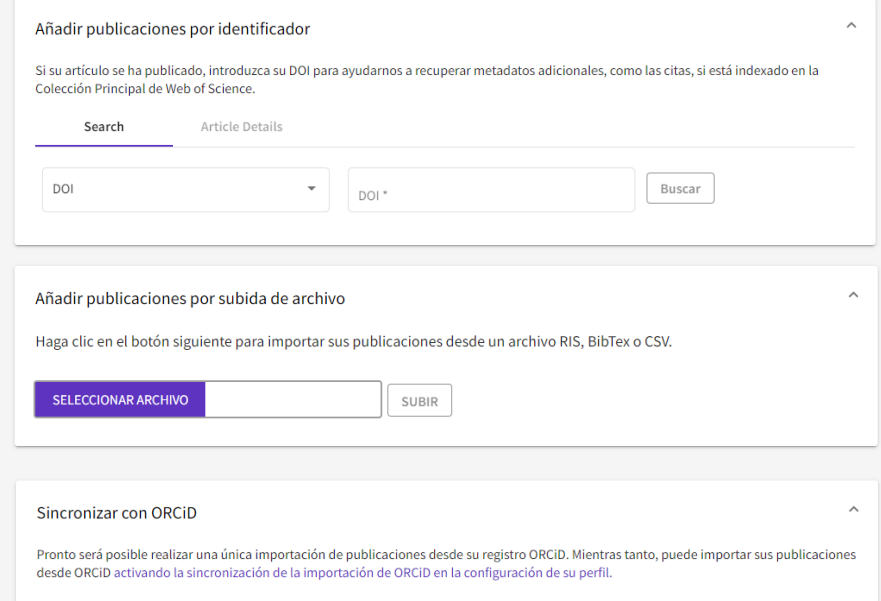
Añadir publicaciones por identificador

Si su artículo se ha publicado, introduzca su DOI para ayudarnos a recuperar metadatos adicionales, como las citas, si está indexado en la Colección Principal de Web of Science.

Search

Article Details

DOI

DOI *

Buscar

Añadir publicaciones por subida de archivo

Haga clic en el botón siguiente para importar sus publicaciones desde un archivo RIS, BibTex o CSV.

SELECCIONAR ARCHIVO

SUBIR

Sincronizar con ORCiD

Pronto será posible realizar una única importación de publicaciones desde su registro ORCiD. Mientras tanto, puede importar sus publicaciones desde ORCiD activando la sincronización de la importación de ORCiD en la configuración de su perfil.